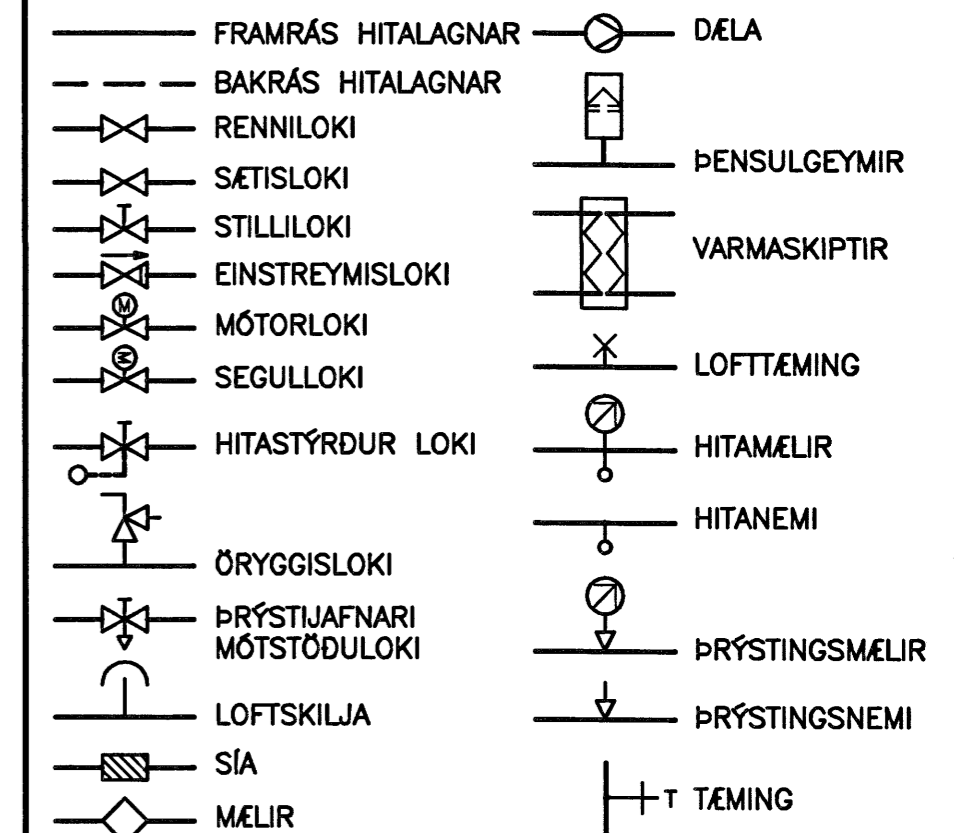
FRAMRÁS HITALAGNAR
BAKRÁS HITALAGNAR
RENNILOKI
SÆTISLOKI
STILLILOKI
EINSTREYMISLOKI
M
MÓTORLOKI
SEGULLOKI
HITASTÝRÐUR LOKI
ÖRYGGISLOKI
ÞRÝSTIJAFNARI MÓTSTÖÐULOKI
LOFTSKILJA
SÍA
MÆLIR

DÆLA
ÞENSULGEYMIR
VARMASKIPTIR
LOFTTÆMING
HITAMÆLIR
HITANEMI
ÞRÝSTINGSMÆLIR
ÞRÝSTINGSNEMI
T TÆMING